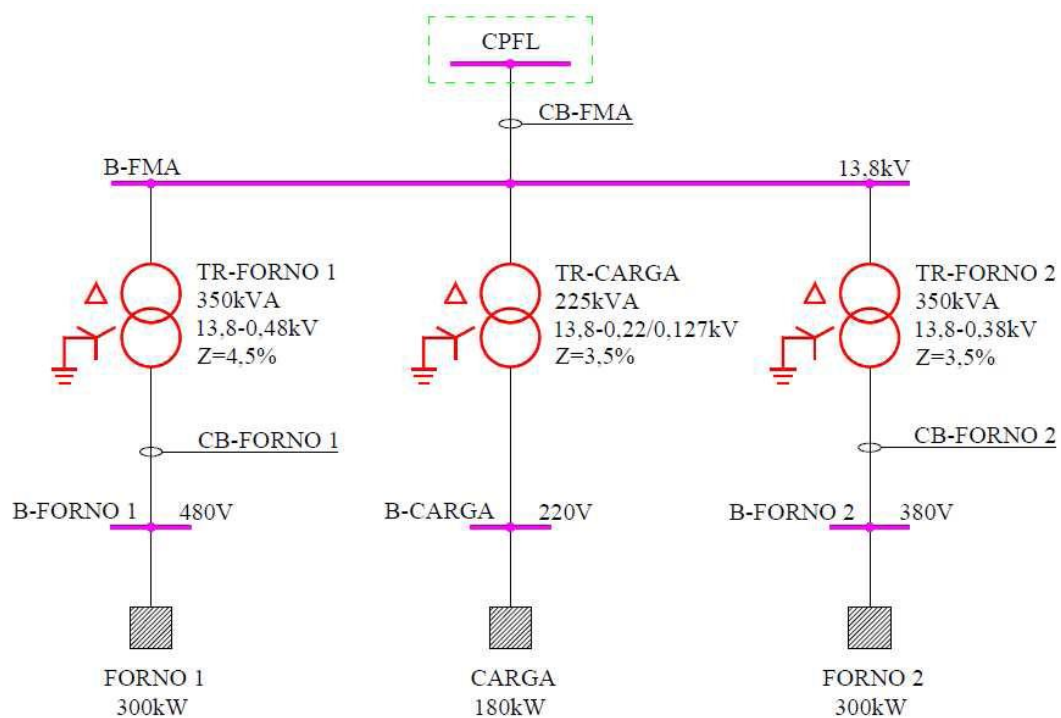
CPFL

CB-FMA

B-FMA

13,8kV

TR-FORNO 1
350kVA
13,8-0,48kV
Z=4,5%

TR-CARGA
225kVA
13,8-0,22/0,127kV
Z=3,5%

TR-FORNO 2
350kVA
13,8-0,38kV
Z=3,5%

CB-FORNO 1

CB-FORNO 2

B-FORNO 1 480V

B-CARGA 220V

B-FORNO 2 380V

FORNO 1
300kW

CARGA
180kW

FORNO 2
300kW